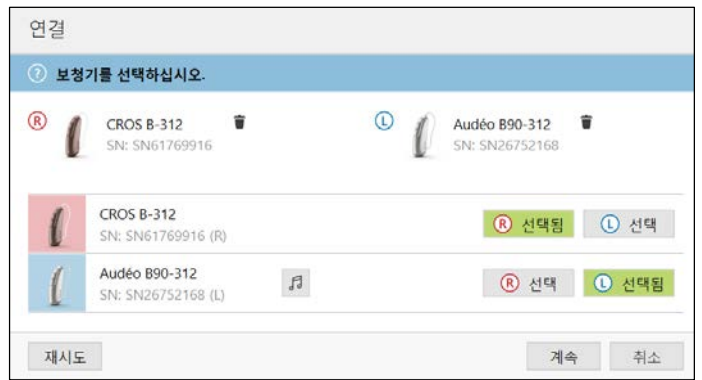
연결

? 보청기를 선택하십시오.

R CROS B-312
SN: SN61769916

L Audéo B90-312
SN: SN26752168

CROS B-312
SN: SN61769916 (R)

R 선택됨 L 선택

Audéo B90-312
SN: SN26752168 (L)

R 선택 L 선택됨

재시도

계속 취소